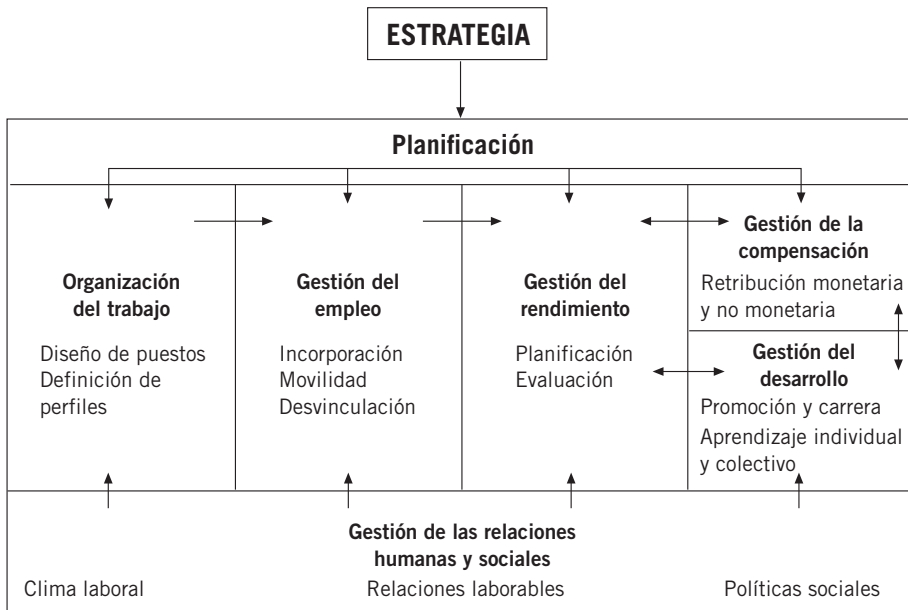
ESTRATEGIA

Planificación

Organización del trabajo

Diseño de puestos
Definición de perfiles

Gestión del empleo

Incorporación
Movilidad
Desvinculación

Gestión del rendimiento

Planificación
Evaluación

Gestión de la compensación

Retribución monetaria y no monetaria

Gestión del desarrollo

Promoción y carrera
Aprendizaje individual y colectivo

Gestión de las relaciones humanas y sociales

Clima laboral

Relaciones laborables

Políticas sociales